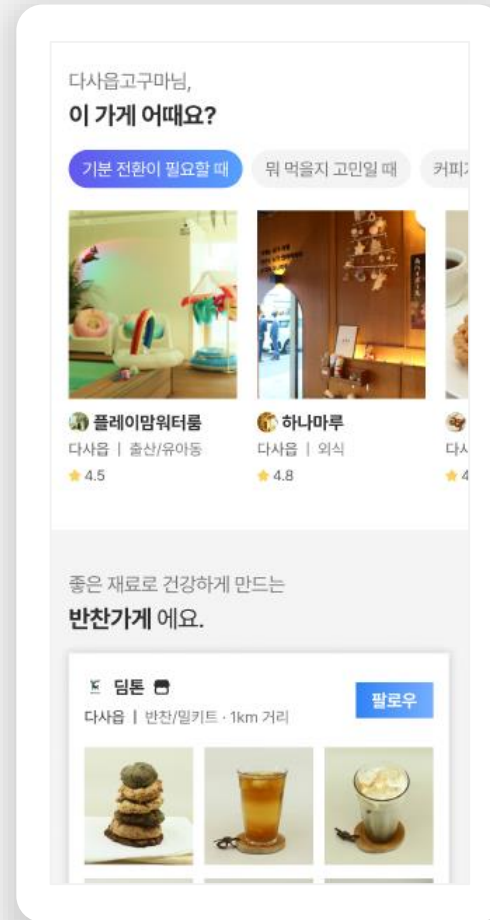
다사읍고구마님,
이 가게 어때요?

기분 전환이 필요할 때 | 뭐 먹을지 고민일 때 | 커피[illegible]

플레이맘워터룸
다사읍 | 출산/유아동
4.5

하나마루
다사읍 | 외식
4.8

다사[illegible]
4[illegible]

좋은 재료로 건강하게 만드는
반찬가게 에요.

딤톤
다사읍 | 반찬/밀키트 · 1km 거리
팔로우